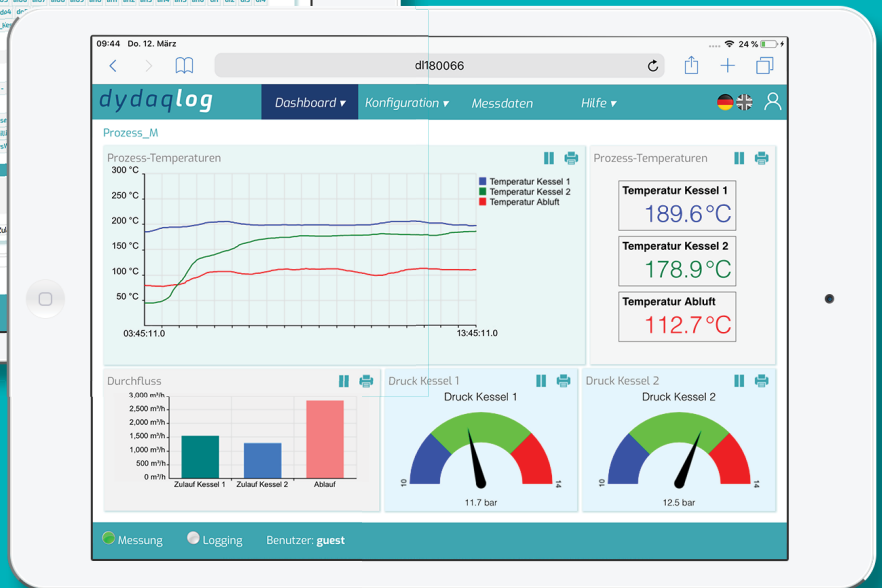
09:44 Do. 12. März

24 %

dl180066

dydaqlog

Dashboard ▾

Konfiguration ▾

Messdaten

Hilfe ▾

Prozess_M

Prozess-Temperaturen

300 °C

250 °C

200 °C

150 °C

100 °C

50 °C

03:45:11.0

13:45:11.0

Temperatur Kessel 1

Temperatur Kessel 2

Temperatur Abluft

Prozess-Temperaturen

Temperatur Kessel 1

189.6 °C

Temperatur Kessel 2

178.9 °C

Temperatur Abluft

112.7 °C

Durchfluss

3,000 m³/h

2,500 m³/h

2,000 m³/h

1,500 m³/h

1,000 m³/h

500 m³/h

0 m³/h

Zulauf Kessel 1

Zulauf Kessel 2

Ablauf

Druck Kessel 1

Druck Kessel 1

10

14

11.7 bar

Druck Kessel 2

Druck Kessel 2

10

14

12.5 bar

Messung

Logging

Benutzer: guest